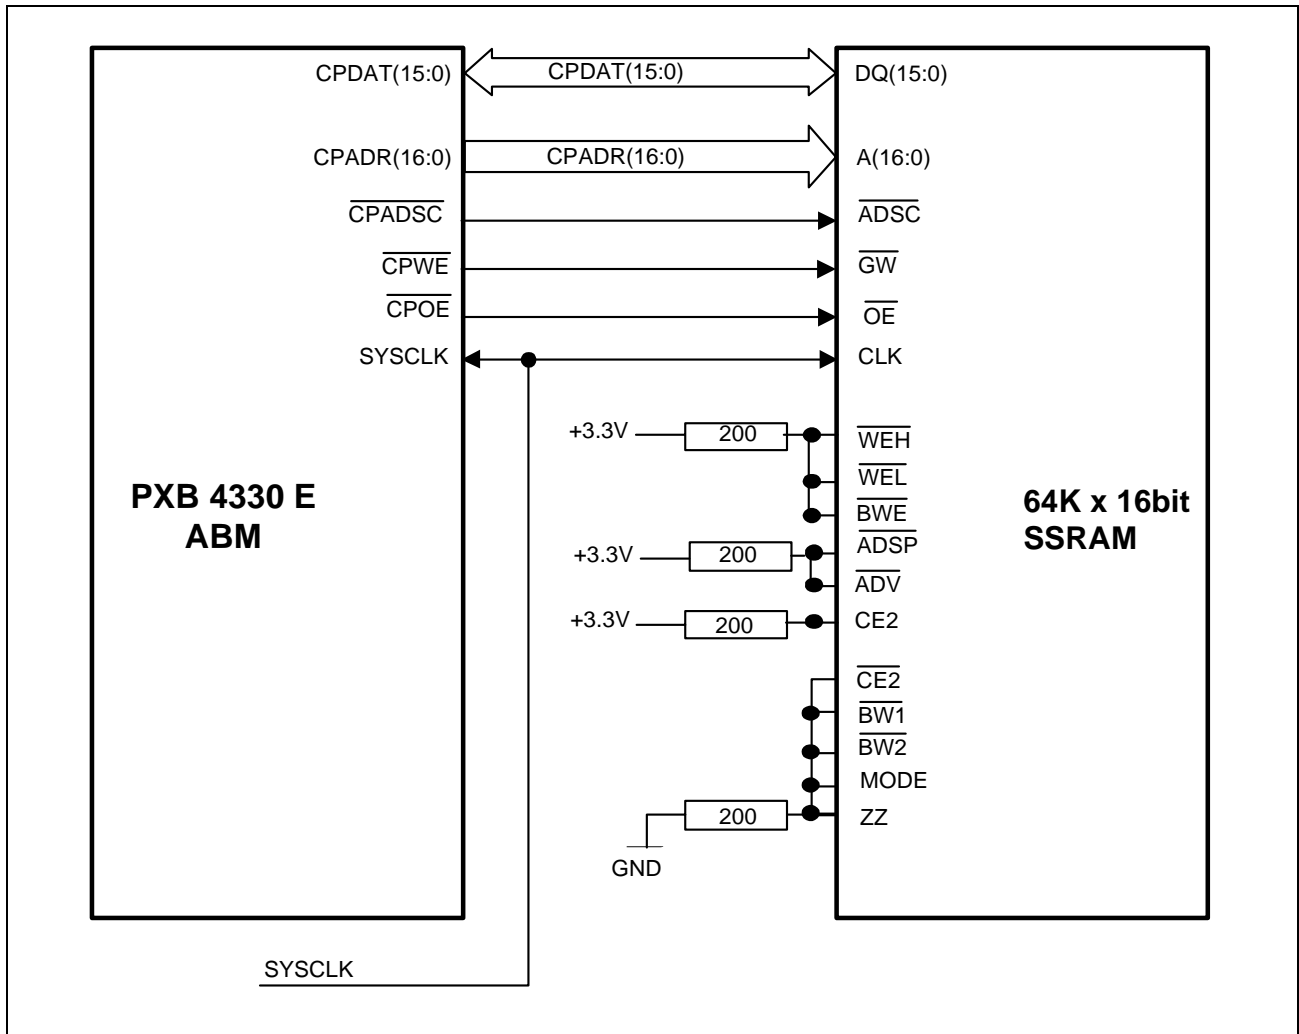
CPDAT(15:0)
CPDAT(15:0)
DQ(15:0)
CPADR(16:0)
CPADR(16:0)
A(16:0)
$\overline{CPADSC}$
$\overline{ADSC}$
$\overline{CPWE}$
$\overline{GW}$
$\overline{CPOE}$
$\overline{OE}$
SYSCLK
CLK
+3.3V
200
$\overline{WEH}$
$\overline{WEL}$
$\overline{BWE}$
PXB 4330 E
ABM
64K x 16bit
SSRAM
+3.3V
200
$\overline{ADSP}$
$\overline{ADV}$
+3.3V
200
CE2
$\overline{CE2}$
$\overline{BW1}$
$\overline{BW2}$
MODE
200
ZZ
GND
SYSCLK